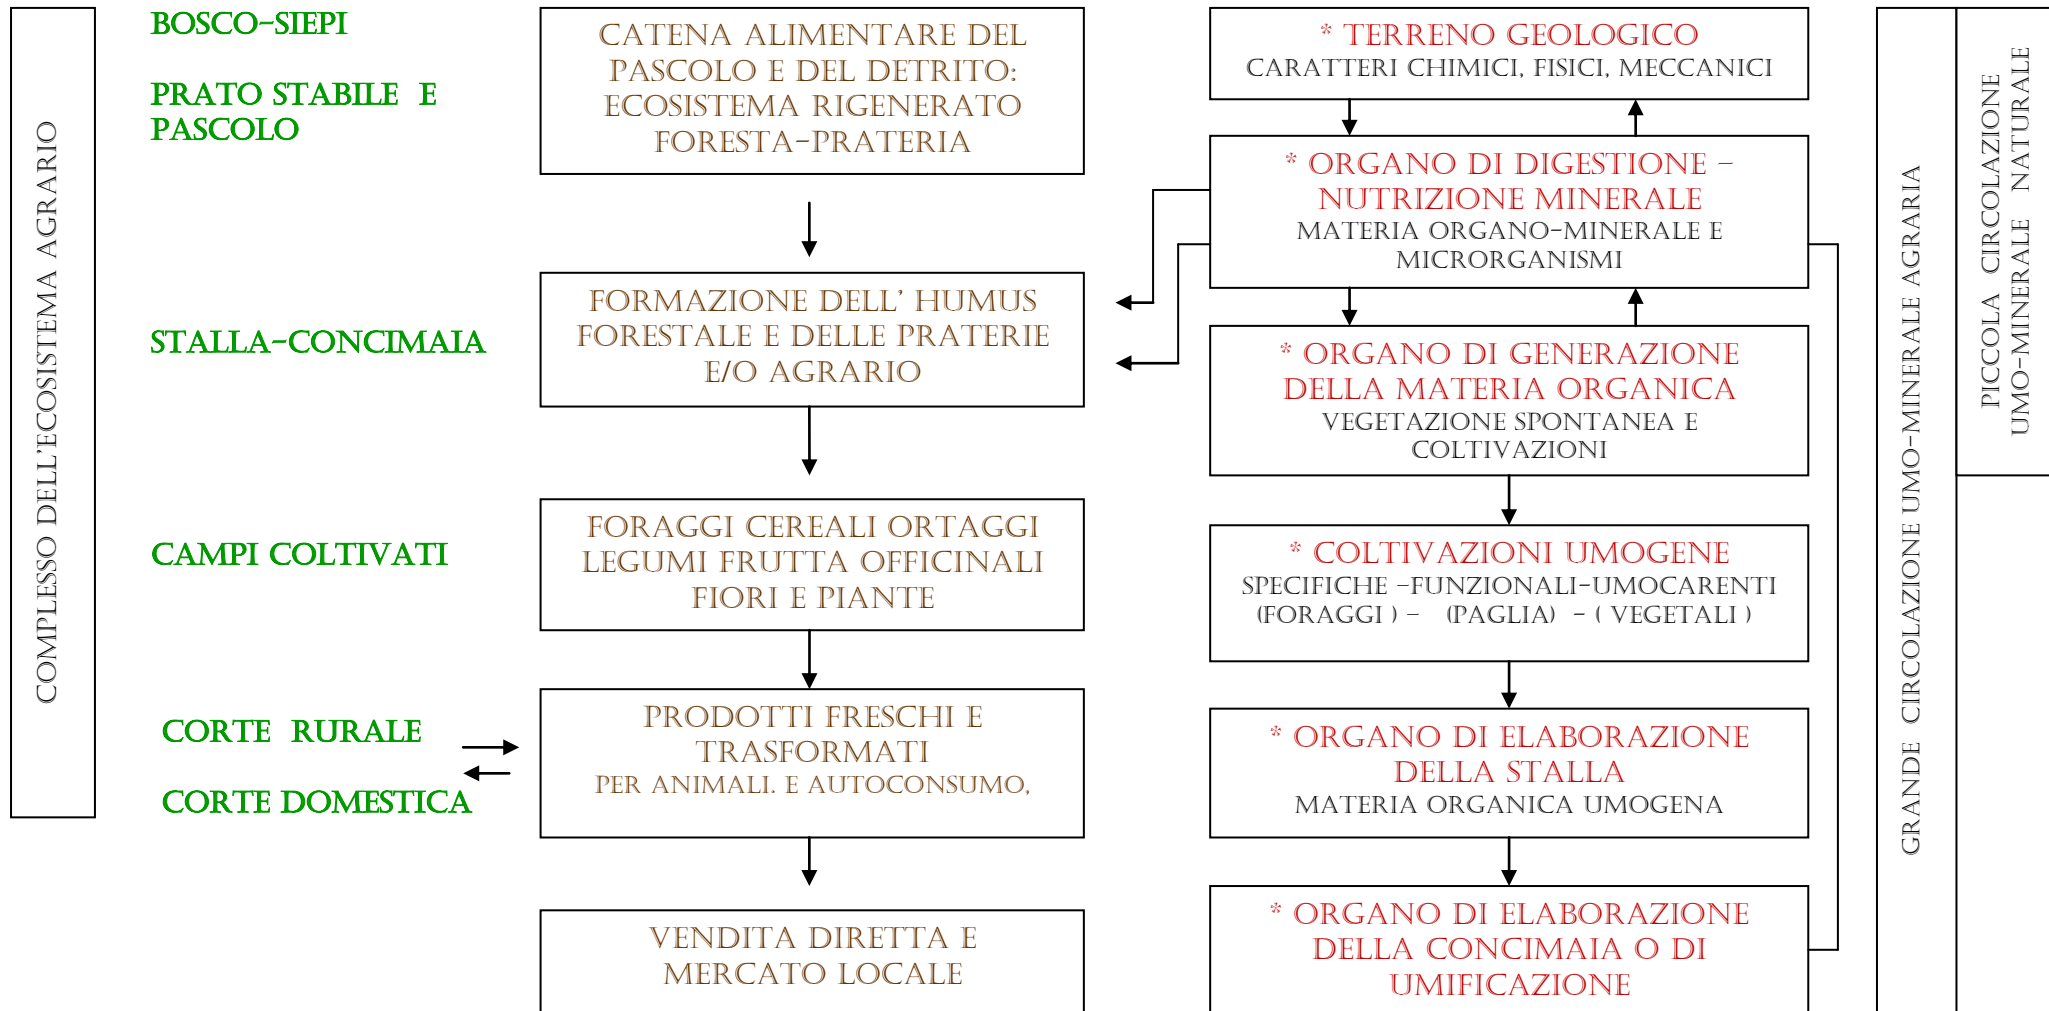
COMPLESSO DELL'ECOSISTEMA AGRARIO

BOSCO-SIEPI

PRATO STABILE E PASCOLO

STALLA-CONCIMAIA

CAMPI COLTIVATI

CORTE RURALE

CORTE DOMESTICA

CATENA ALIMENTARE DEL PASCOLO E DEL DETRITO: ECOSISTEMA RIGENERATO FORESTA-PRATERIA

FORMAZIONE DELL' HUMUS FORESTALE E DELLE PRATERIE E/O AGRARIO

FORAGGI CEREALI ORTAGGI LEGUMI FRUTTA OFFICINALI FIORI E PIANTE

PRODOTTI FRESCHI E TRASFORMATI
PER ANIMALI. E AUTOCONSUMO,

VENDITA DIRETTA E MERCATO LOCALE

* TERRENO GEOLOGICO
CARATTERI CHIMICI, FISICI, MECCANICI

* ORGANO DI DIGESTIONE – NUTRIZIONE MINERALE
MATERIA ORGANO-MINERALE E MICRORGANISMI

* ORGANO DI GENERAZIONE DELLA MATERIA ORGANICA
VEGETAZIONE SPONTANEA E COLTIVAZIONI

* COLTIVAZIONI UMOGENE
SPECIFICHE –FUNZIONALI-UMOCARENTI (FORAGGI ) – (PAGLIA) – ( VEGETALI )

* ORGANO DI ELABORAZIONE DELLA STALLA
MATERIA ORGANICA UMOGENA

* ORGANO DI ELABORAZIONE DELLA CONCIMAIA O DI UMIFICAZIONE

GRANDE CIRCOLAZIONE UMO-MINERALE AGRARIA

PICCOLA CIRCOLAZIONE UMO-MINERALE NATURALE